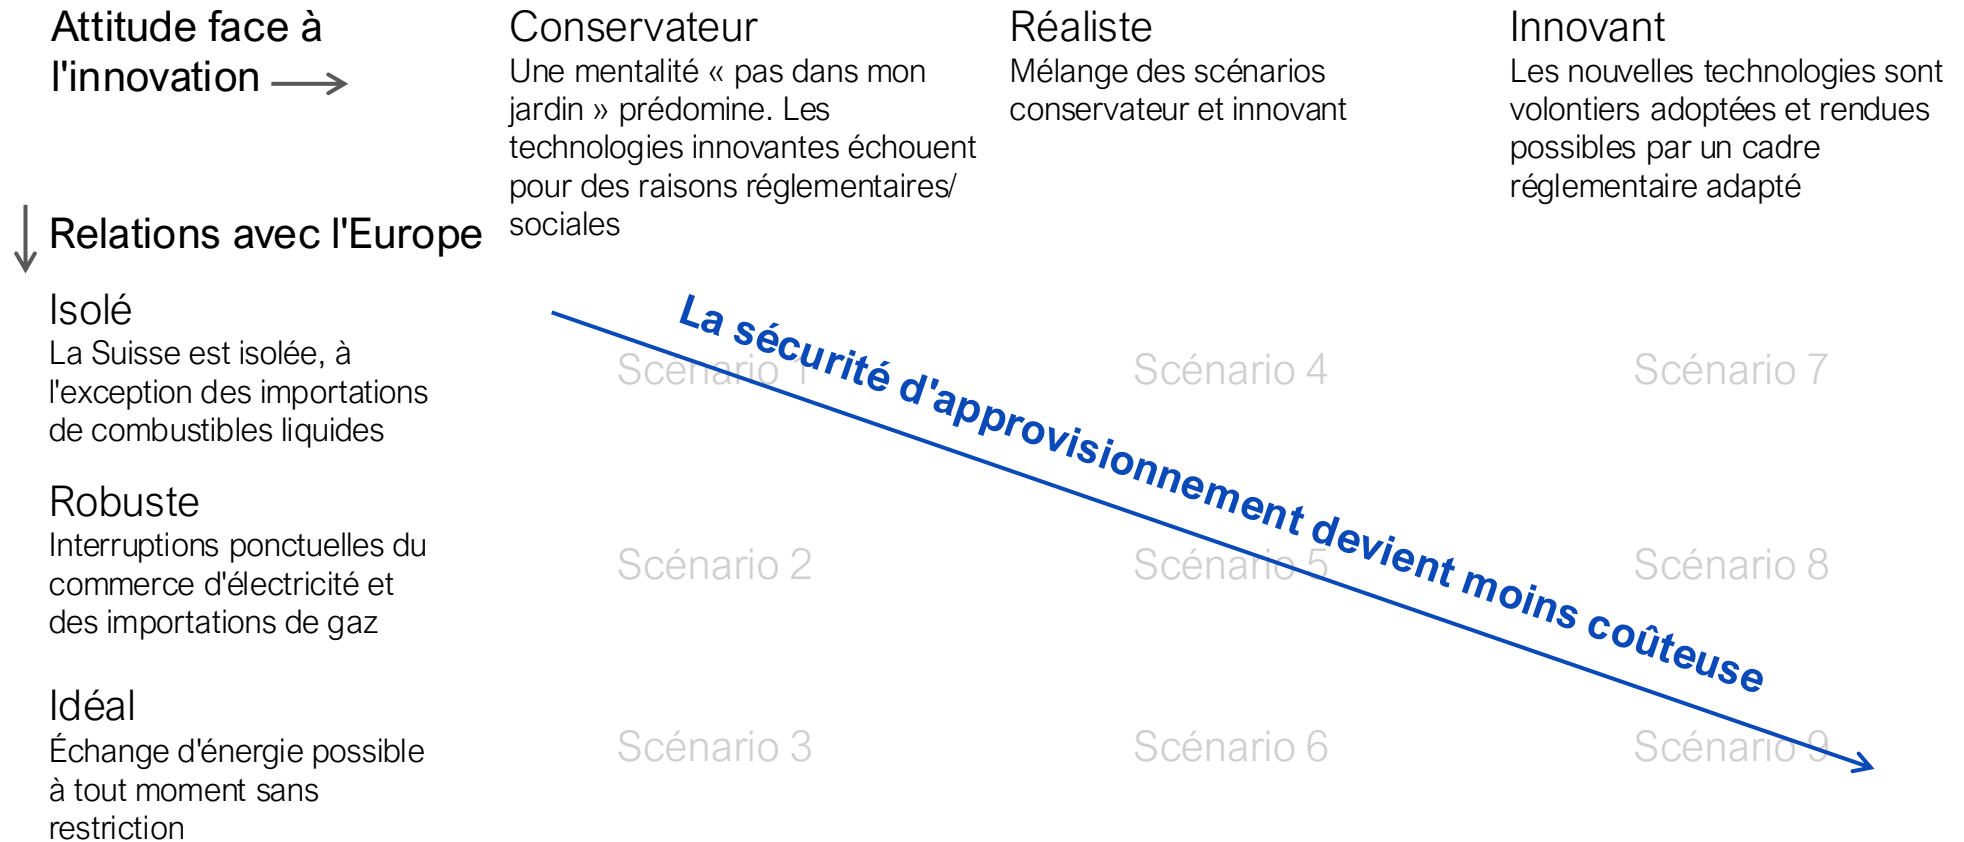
Attitude face à l'innovation

Conservateur
Une mentalité « pas dans mon jardin » prédomine. Les technologies innovantes échouent pour des raisons réglementaires/ sociales

Réaliste
Mélange des scénarios conservateur et innovant

Innovant
Les nouvelles technologies sont volontiers adoptées et rendues possibles par un cadre réglementaire adapté

Relations avec l'Europe

Isolé
La Suisse est isolée, à l'exception des importations de combustibles liquides

Scénario 1

Scénario 4

Scénario 7

Robuste
Interruptions ponctuelles du commerce d'électricité et des importations de gaz

Scénario 2

Scénario 5

Scénario 8

Idéal
Échange d'énergie possible à tout moment sans restriction

Scénario 3

Scénario 6

Scénario 9

La sécurité d'approvisionnement devient moins coûteuse